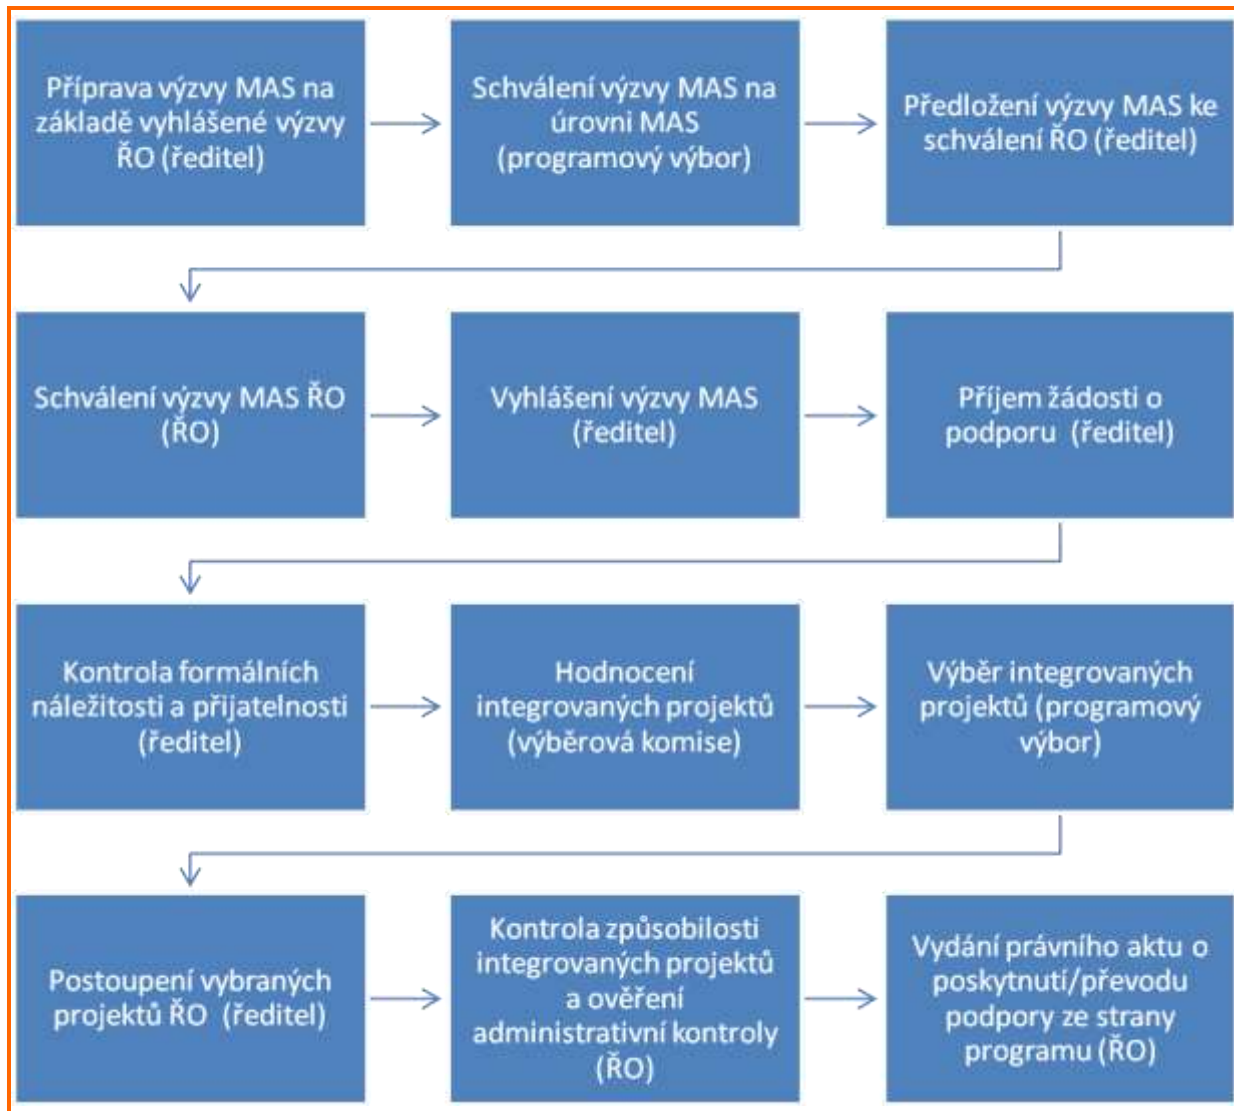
Příprava výzvy MAS na základě vyhlášené výzvy ŘO (ředitel)

Schválení výzvy MAS na úrovni MAS (programový výbor)

Předložení výzvy MAS ke schválení ŘO (ředitel)

Schválení výzvy MAS ŘO (ŘO)

Vyhlášení výzvy MAS (ředitel)

Příjem žádosti o podporu (ředitel)

Kontrola formálních náležitosti a přijatelnosti (ředitel)

Hodnocení integrovaných projektů (výběrová komise)

Výběr integrovaných projektů (programový výbor)

Postoupení vybraných projektů ŘO (ředitel)

Kontrola způsobilosti integrovaných projektů a ověření administrativní kontroly (ŘO)

Vydání právního aktu o poskytnutí/převodu podpory ze strany programu (ŘO)